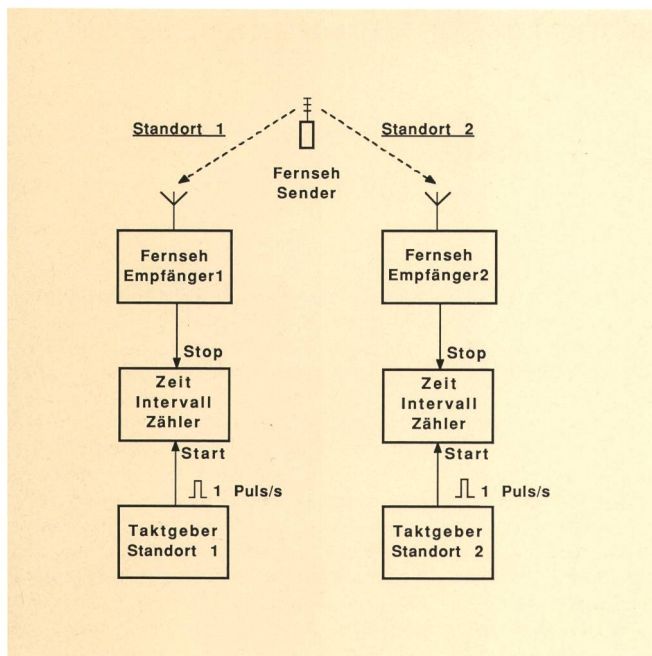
Standort 1

Standort 2

Fernseh Sender

Fernseh Empfänger1

Fernseh Empfänger2

Stop

Stop

Zeit Intervall Zähler

Zeit Intervall Zähler

Start

Start

1 Puls/s

1 Puls/s

Taktgeber Standort 1

Taktgeber Standort 2